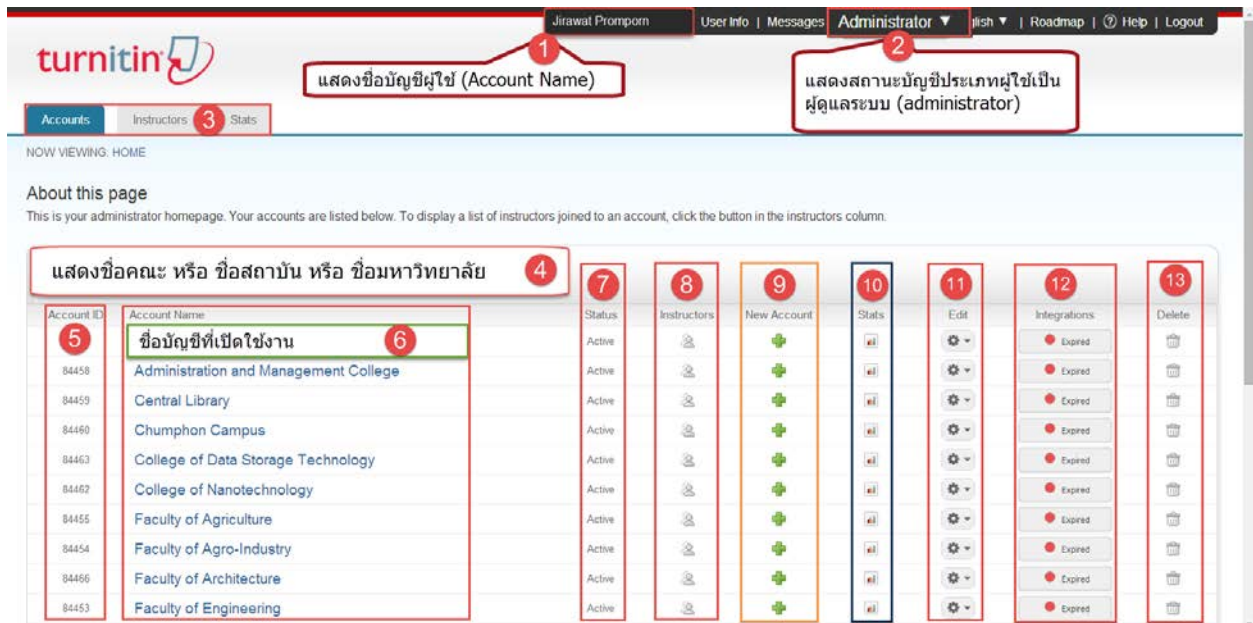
Jirawat Prompom | User Info | Messages | Administrator ▼ | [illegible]lish ▼ | Roadmap | ⑦ Help | Logout

turnitin

1 แสดงชื่อบัญชีผู้ใช้ (Account Name)

2 แสดงสถานะบัญชีประเภทผู้ใช้เป็น ผู้ดูแลระบบ (administrator)

Accounts | Instructors 3 Stats

NOW VIEWING: HOME

About this page
This is your administrator homepage. Your accounts are listed below. To display a list of instructors joined to an account, click the button in the instructors column.

แสดงชื่อคณะ หรือ ชื่อสถาบัน หรือ ชื่อมหาวิทยาลัย 4

| 5 Account ID | 6 Account Name | 7 Status | 8 Instructors | 9 New Account | 10 Stats | 11 Edit | 12 Integrations | 13 Delete |
|---|---|---|---|---|---|---|---|---|
| | ชื่อบัญชีที่เปิดใช้งาน | Active | | | | | Expired | |
| 84458 | Administration and Management College | Active | | | | | Expired | |
| 84459 | Central Library | Active | | | | | Expired | |
| 84460 | Chumphon Campus | Active | | | | | Expired | |
| 84463 | College of Data Storage Technology | Active | | | | | Expired | |
| 84462 | College of Nanotechnology | Active | | | | | Expired | |
| 84455 | Faculty of Agriculture | Active | | | | | Expired | |
| 84454 | Faculty of Agro-Industry | Active | | | | | Expired | |
| 84466 | Faculty of Architecture | Active | | | | | Expired | |
| 84453 | Faculty of Engineering | Active | | | | | Expired | |